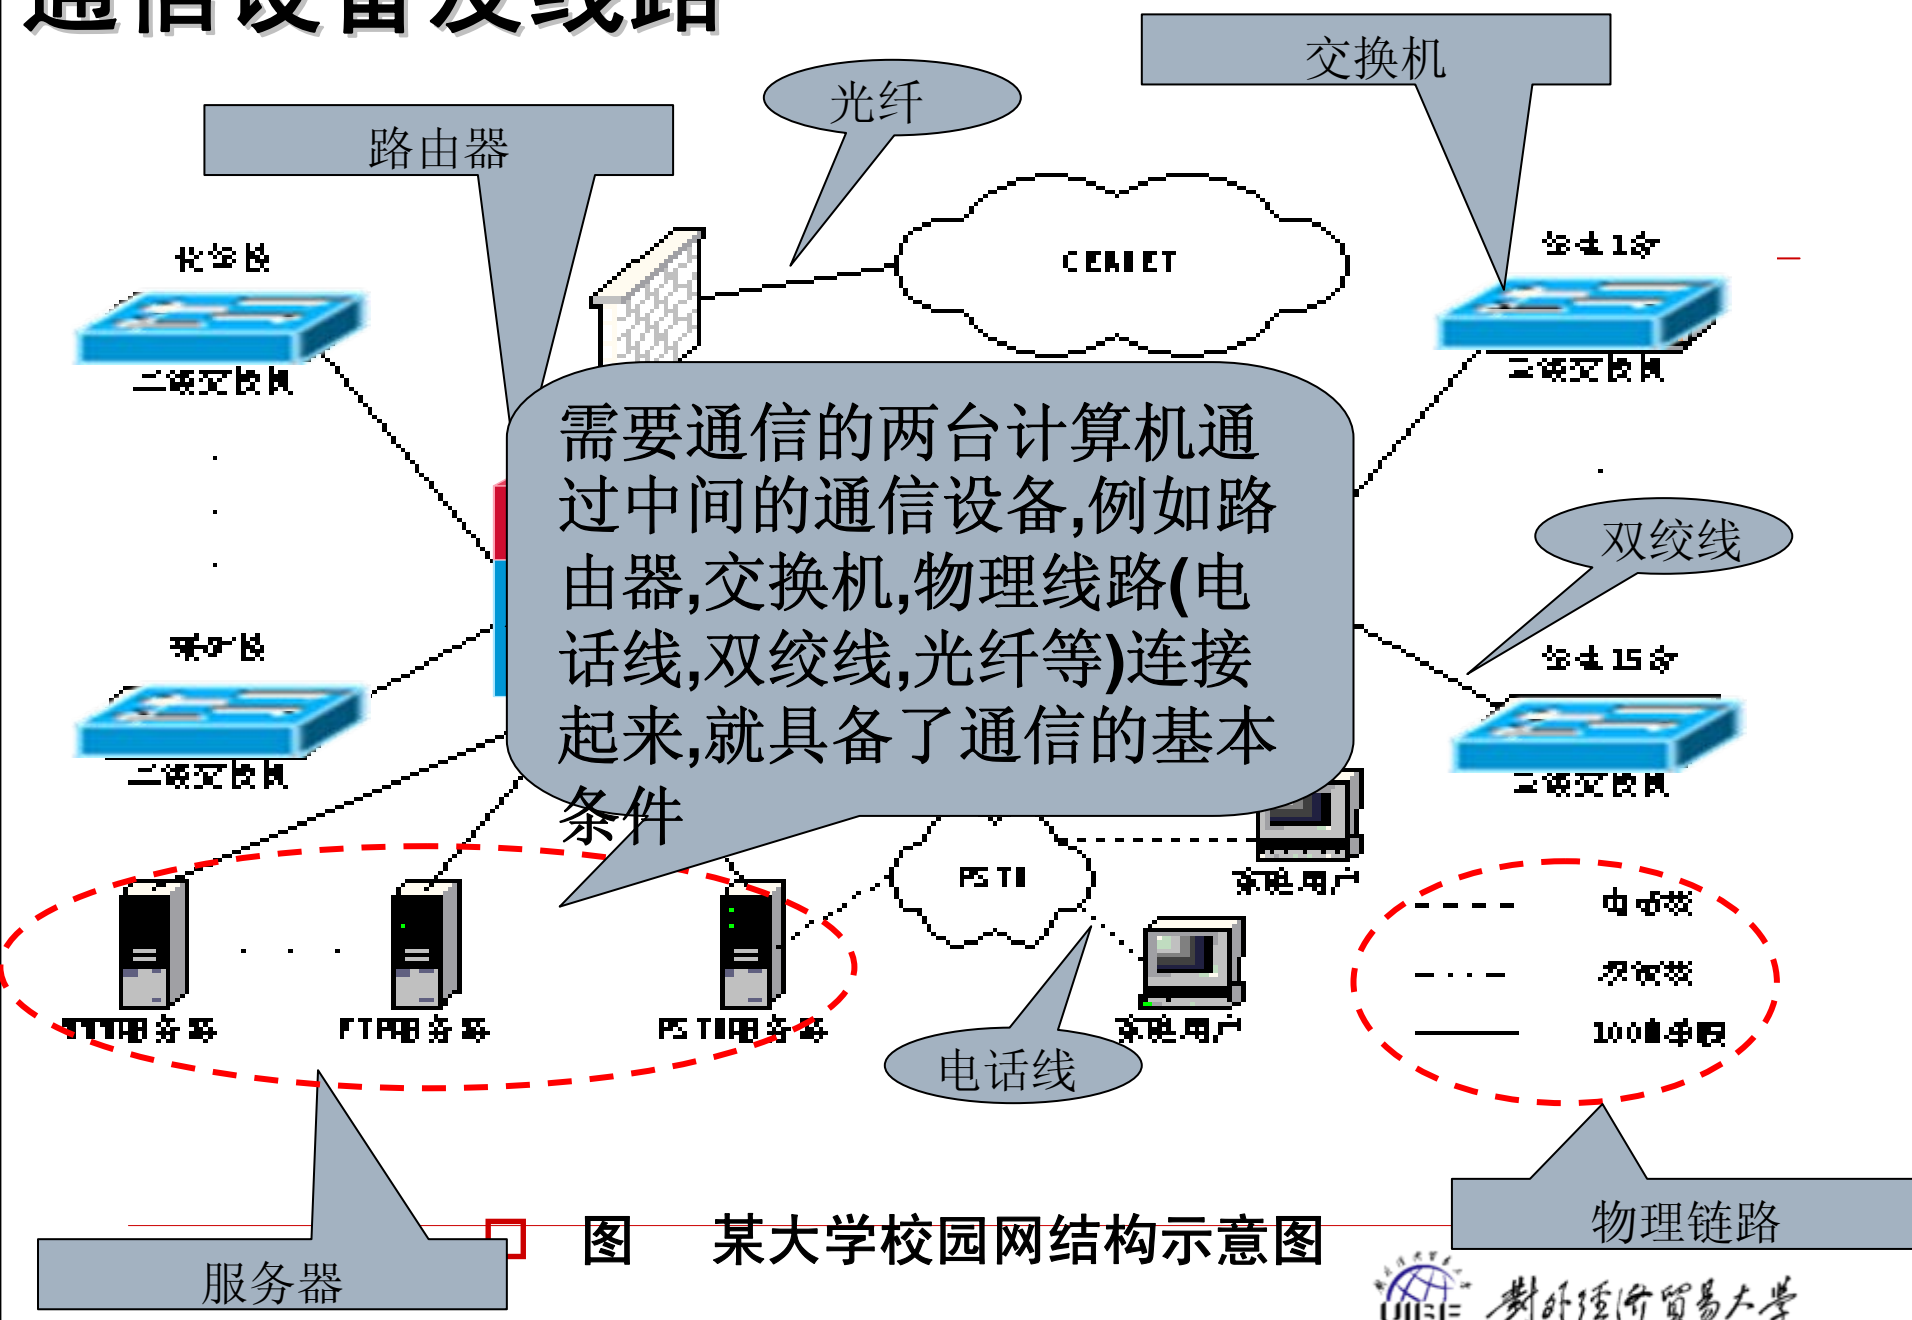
通信设备及线路

交换机

光纤

路由器

CERNET

图书馆

二级交换机

宿舍1号

二级交换机

需要通信的两台计算机通过中间的通信设备,例如路由器,交换机,物理线路(电话线,双绞线,光纤等)连接起来,就具备了通信的基本条件

双绞线

教学楼

二级交换机

宿舍15号

二级交换机

PSTN

家庭用户

家庭用户

电话线

WWW服务器

FTP服务器

PSTN服务器

电话线

双绞线

100M光纤

图 某大学校园网结构示意图

服务器

物理链路

UIBE 对外经济贸易大学